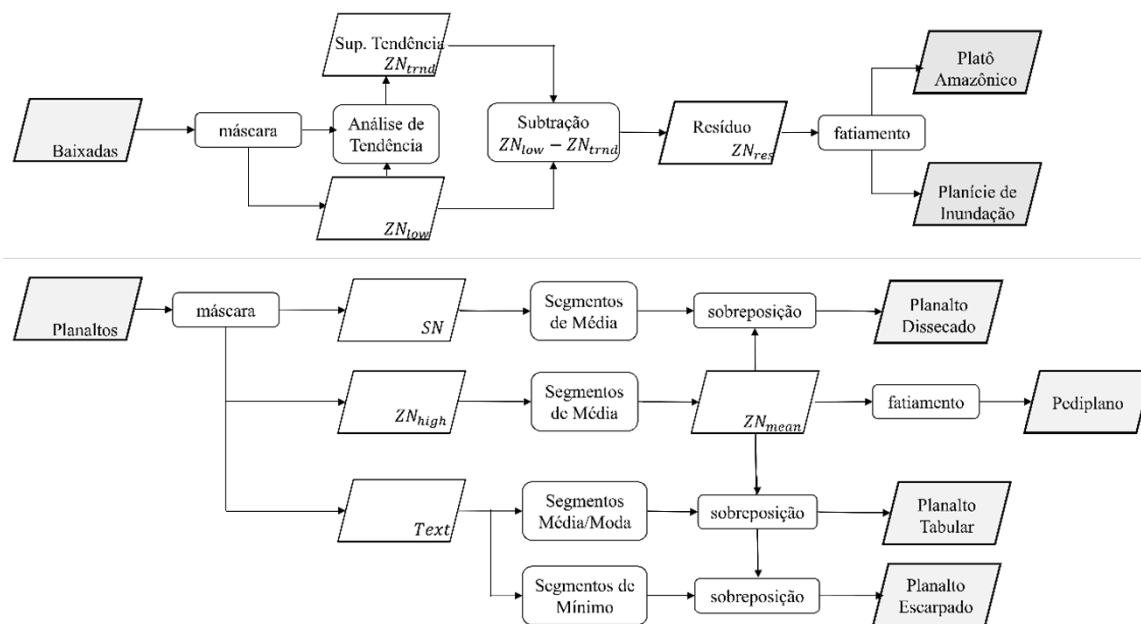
Sup. Tendência $ZN_{trnd}$

Baixadas

máscara

Análise de Tendência

$ZN_{low}$

Subtração $ZN_{low} - ZN_{trnd}$

Resíduo $ZN_{res}$

fatiamento

Platô Amazônico

Planície de Inundação

Planaltos

máscara

$SN$

Segmentos de Média

sobreposição

Planalto Dissecado

$ZN_{high}$

Segmentos de Média

$ZN_{mean}$

fatiamento

Pediplano

$Text$

Segmentos Média/Moda

sobreposição

Planalto Tabular

Segmentos de Mínimo

sobreposição

Planalto Escarpado